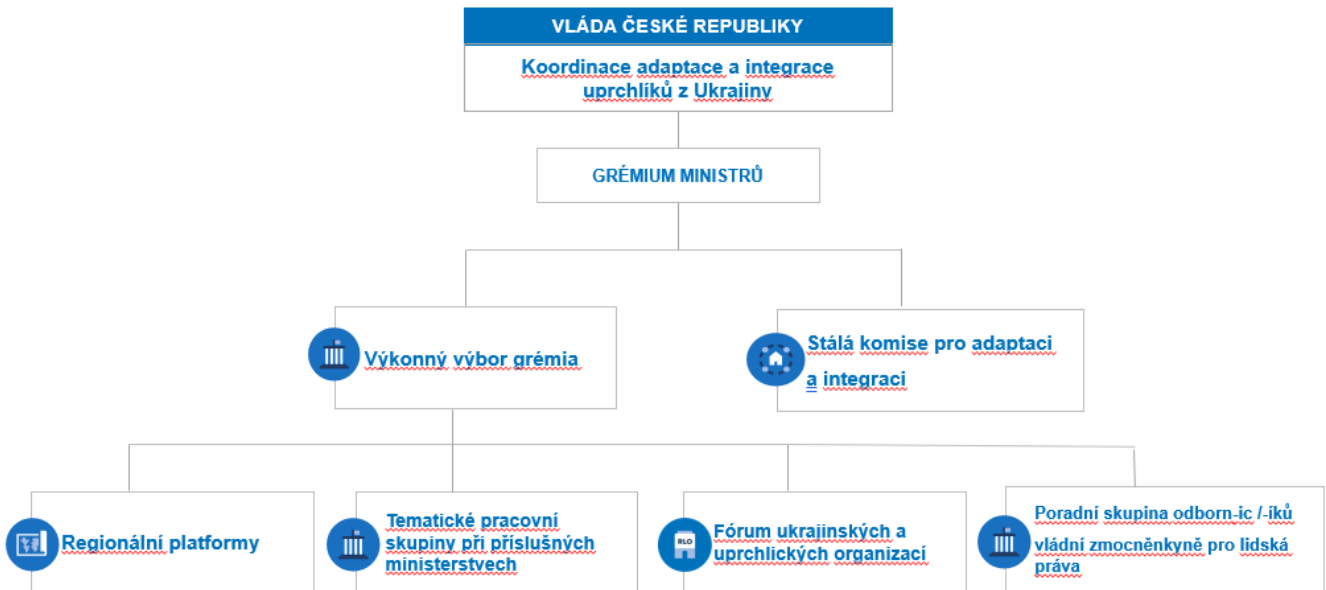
VLÁDA ČESKÉ REPUBLIKY

Koordinace adaptace a integrace uprchlíků z Ukrajiny

GRÉMIUM MINISTRŮ

Výkonný výbor grémia

Stálá komise pro adaptaci a integraci

Regionální platformy

Tematické pracovní skupiny při příslušných ministerstvech

RLO

Fórum ukrajinských a uprchlických organizací

Poradní skupina odborn-ic /-íků vládní zmocněnkyně pro lidská práva